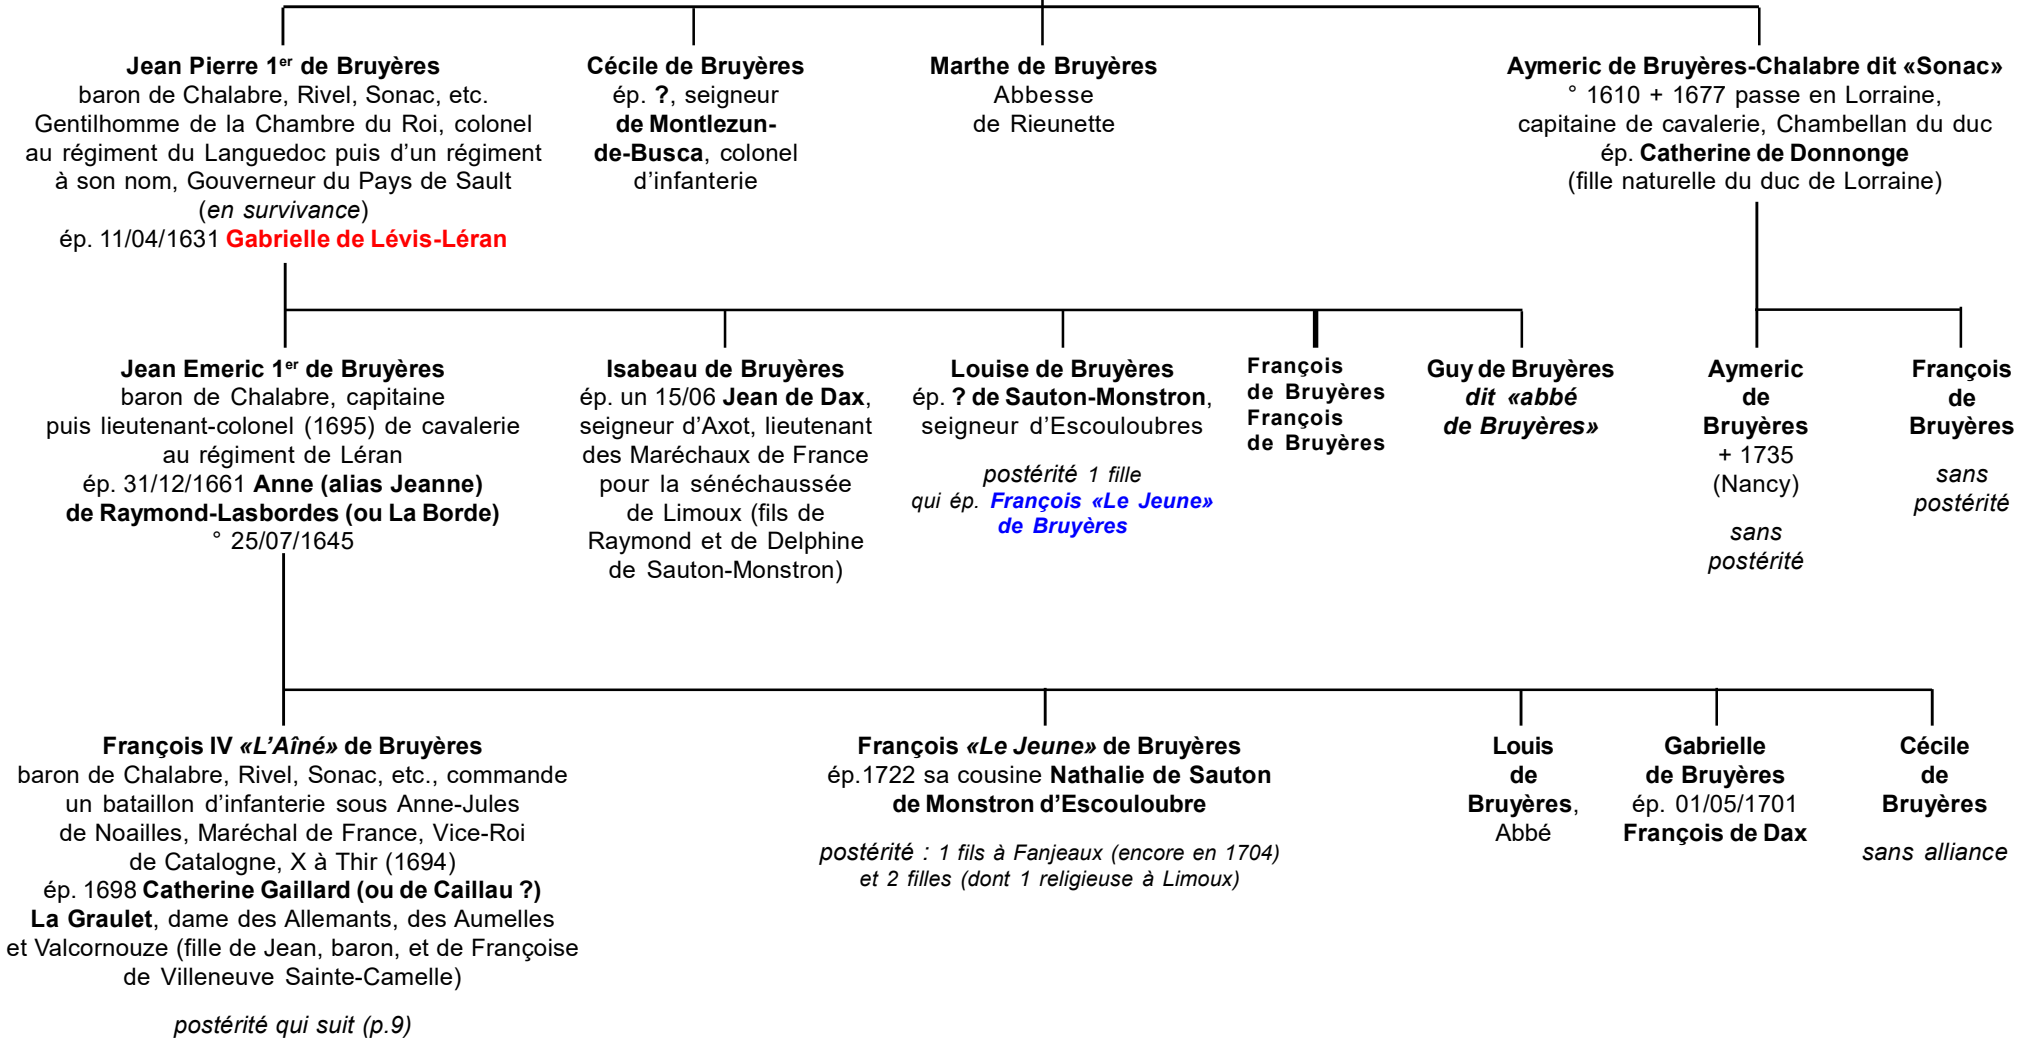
Jean Pierre 1$^{er}$ de Bruyères
baron de Chalabre, Rivel, Sonac, etc. Gentilhomme de la Chambre du Roi, colonel au régiment du Languedoc puis d'un régiment à son nom, Gouverneur du Pays de Sault (en survivance)
ép. 11/04/1631 Gabrielle de Lévis-Léran

Cécile de Bruyères
ép. ?, seigneur de Montlezun-de-Busca, colonel d'infanterie

Marthe de Bruyères
Abbesse de Rieunette

Aymeric de Bruyères-Chalabre dit «Sonac»
° 1610 + 1677 passe en Lorraine, capitaine de cavalerie, Chambellan du duc
ép. Catherine de Donnonge
(fille naturelle du duc de Lorraine)

Jean Emeric 1$^{er}$ de Bruyères
baron de Chalabre, capitaine puis lieutenant-colonel (1695) de cavalerie au régiment de Léran
ép. 31/12/1661 Anne (alias Jeanne) de Raymond-Lasbordes (ou La Borde)
° 25/07/1645

Isabeau de Bruyères
ép. un 15/06 Jean de Dax, seigneur d'Axot, lieutenant des Maréchaux de France pour la sénéchaussée de Limoux (fils de Raymond et de Delphine de Sauton-Monstron)

Louise de Bruyères
ép. ? de Sauton-Monstron, seigneur d'Escouloubres

postérité 1 fille qui ép. François «Le Jeune» de Bruyères

François de Bruyères
François de Bruyères

Guy de Bruyères
dit «abbé de Bruyères»

Aymeric de Bruyères
+ 1735 (Nancy)

sans postérité

François de Bruyères

sans postérité

François IV «L'Aîné» de Bruyères
baron de Chalabre, Rivel, Sonac, etc., commande un bataillon d'infanterie sous Anne-Jules de Noailles, Maréchal de France, Vice-Roi de Catalogne, X à Thir (1694)
ép. 1698 Catherine Gaillard (ou de Caillau ?) La Graulet, dame des Allemants, des Aumelles et Valcornouze (fille de Jean, baron, et de Françoise de Villeneuve Sainte-Camelle)

postérité qui suit (p.9)

François «Le Jeune» de Bruyères
ép.1722 sa cousine Nathalie de Sauton de Monstron d'Escouloubre

postérité : 1 fils à Fanjeaux (encore en 1704) et 2 filles (dont 1 religieuse à Limoux)

Louis de Bruyères, Abbé

Gabrielle de Bruyères
ép. 01/05/1701
François de Dax

Cécile de Bruyères

sans alliance